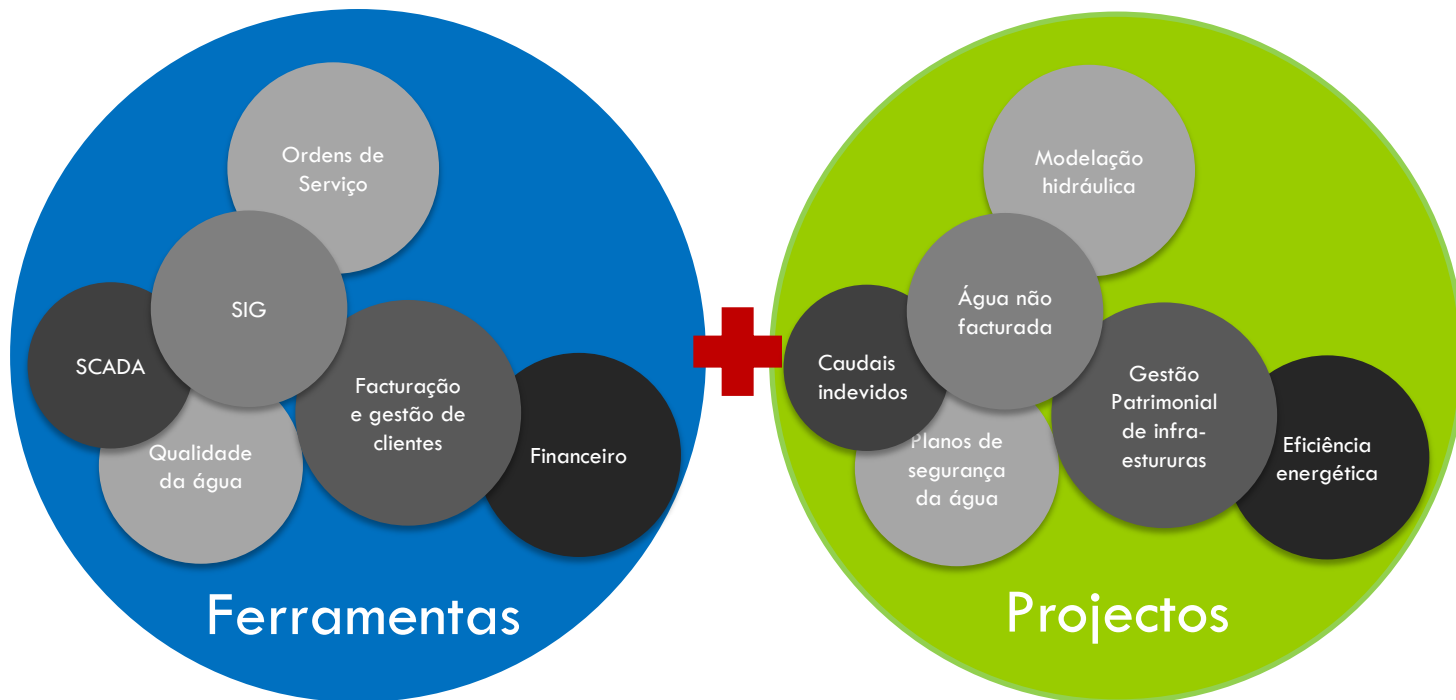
Ordens de Serviço

SIG

SCADA

Facturação e gestão de clientes

Qualidade da água

Financeiro

Ferramentas

Modelação hidráulica

Água não facturada

Caudais indevidos

Gestão Patrimonial de infraestururas

Planos de segurança da água

Eficiência energética

Projectos